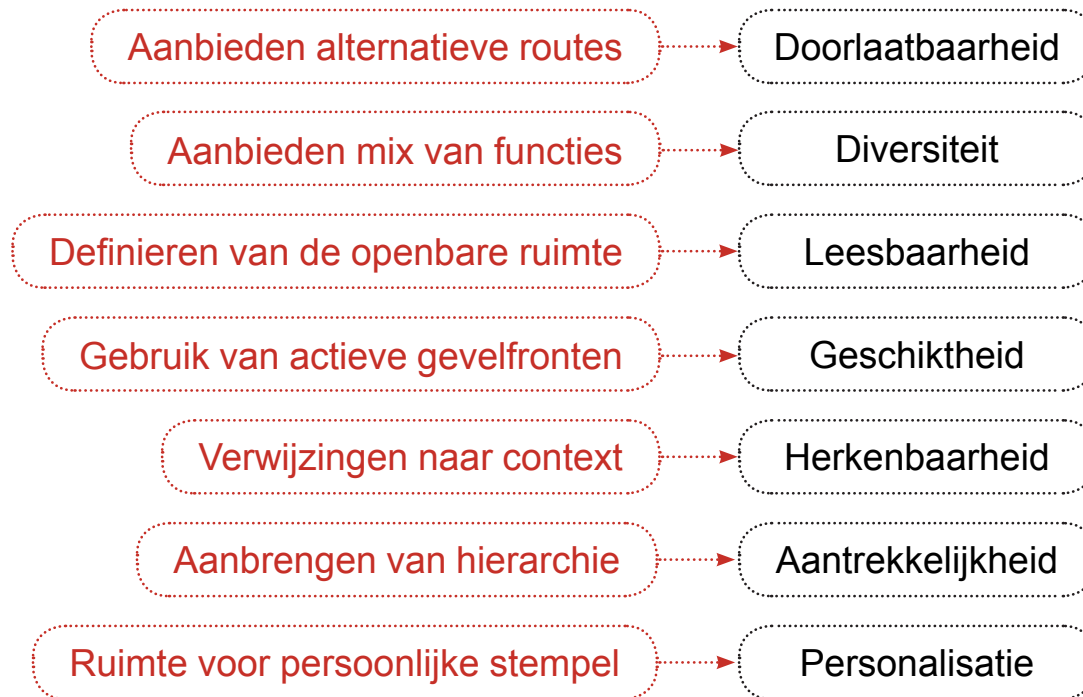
Aanbieden alternatieve routes
Doorlaatbaarheid

Aanbieden mix van functies
Diversiteit

Definieren van de openbare ruimte
Leesbaarheid

Gebruik van actieve gevelfronten
Geschiktheid

Verwijzingen naar context
Herkenbaarheid

Aanbrengen van hierarchie
Aantrekkelijkheid

Ruimte voor persoonlijke stempel
Personalisatie